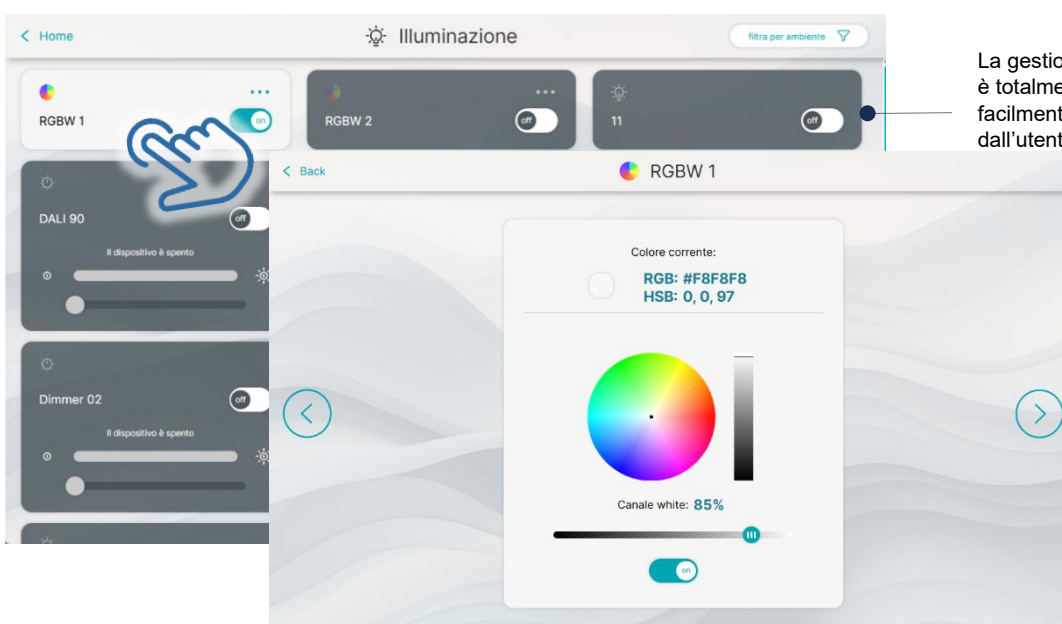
< Home
Illuminazione
filtra per ambiente

RGBW 1
...
on

RGBW 2
...
off

11
off

La gestio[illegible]
è totalme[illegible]
facilment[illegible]
dall'utent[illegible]

DALI 90
off
Il dispositivo è spento

Dimmer 02
off
Il dispositivo è spento

< Back
RGBW 1

Colore corrente:
RGB: #F8F8F8
HSB: 0, 0, 97

Canale white: 85%

on